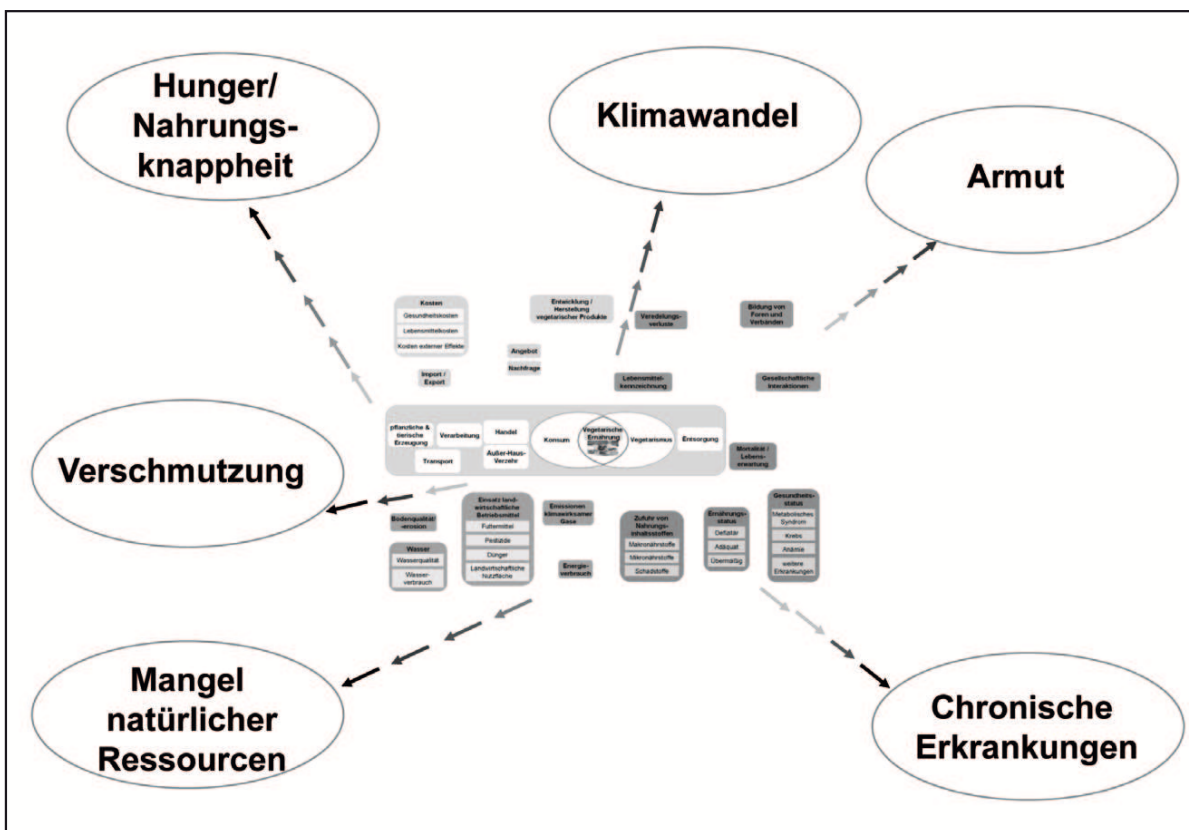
Hunger/ Nahrungsknappheit

Klimawandel

Armut

Kosten
Gesundheitskosten
Lebensmittelkosten
Kosten externer Effekte

Entwicklung / Herstellung vegetarischer Produkte

Veredelungsverluste

Bildung von Foren und Verbänden

Angebot

Nachfrage

Import / Export

Lebensmittelkennzeichnung

Gesellschaftliche Interaktionen

pflanzliche & tierische Erzeugung

Verarbeitung

Handel

Außer-Haus-Verzehr

Transport

Konsum

Vegetarische Ernährung

Vegetarismus

Entsorgung

Mortalität / Lebenserwartung

Verschmutzung

Bodenqualität/ -erosion

Einsatz landwirtschaftliche Betriebsmittel
Futtermittel
Pestizide
Dünger
Landwirtschaftliche Nutzfläche

Emissionen klimawirksamer Gase

Energieverbrauch

Wasser
Wasserqualität
Wasserverbrauch

Zufuhr von Nahrungsinhaltsstoffen
Makronährstoffe
Mikronährstoffe
Schadstoffe

Ernährungsstatus
Defizitär
Adäquat
Übermäßig

Gesundheitsstatus
Metabolisches Syndrom
Krebs
Anämie
weitere Erkrankungen

Mangel natürlicher Ressourcen

Chronische Erkrankungen